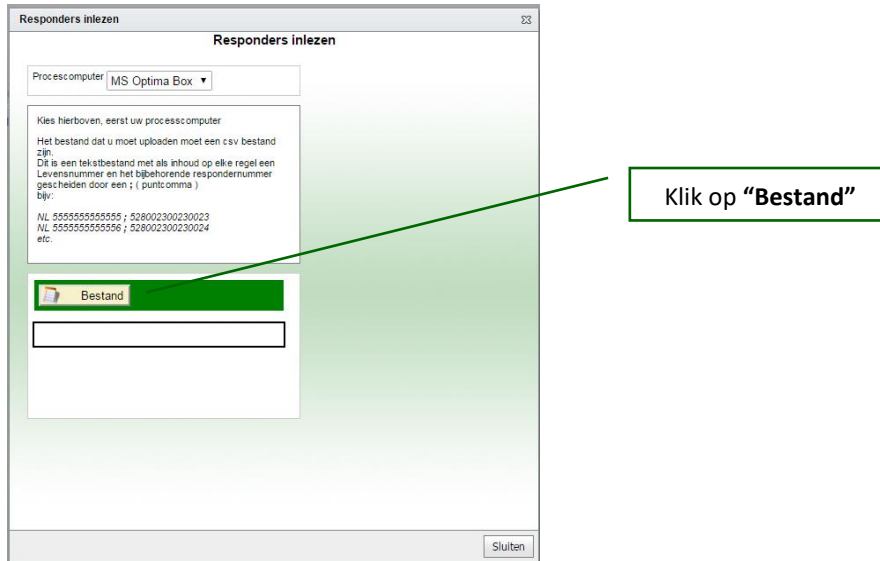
Responders inlezen

Responders inlezen

Procescomputer MS Optima Box ▾

Kies hierboven, eerst uw processcomputer

Het bestand dat u moet uploaden moet een csv bestand zijn.
Dit is een tekstbestand met als inhoud op elke regel een Levensnummer en het bijbehorende respondernummer gescheiden door een ; ( puntcomma )
bijv:

*NL 5555555555555 ; 528002300230023*
*NL 5555555555556 ; 528002300230024*
*etc.*

Bestand

Klik op **"Bestand"**

Sluiten